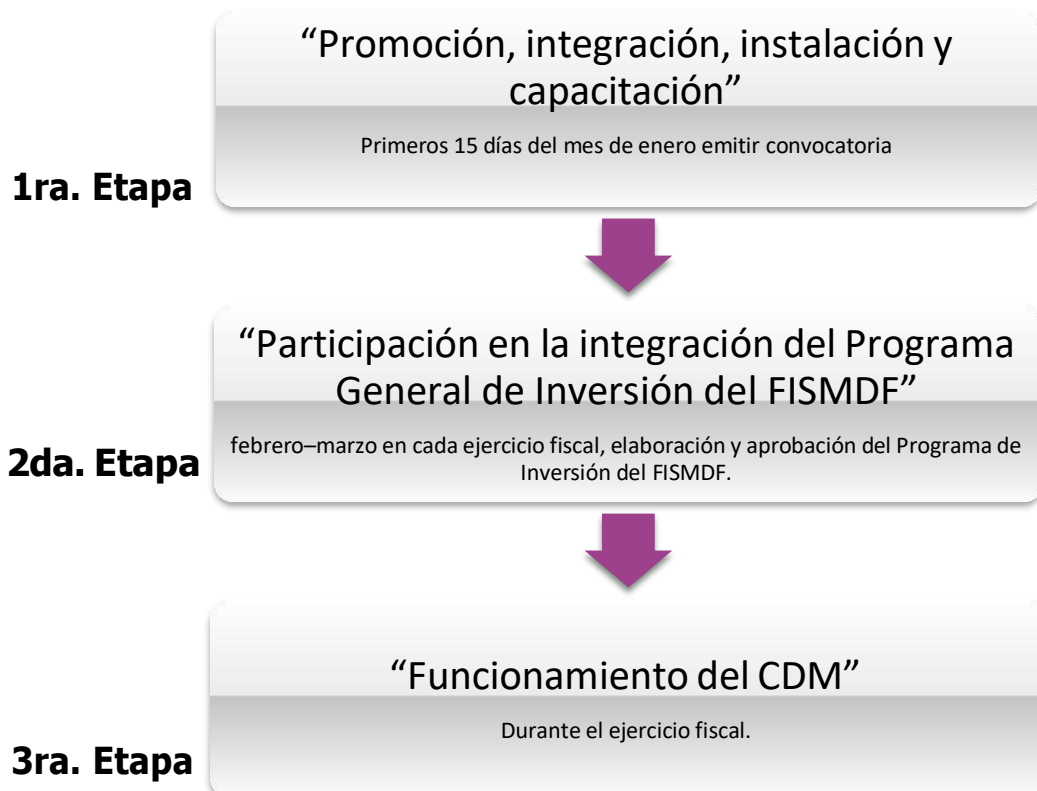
1ra. Etapa

“Promoción, integración, instalación y capacitación”

Primeros 15 días del mes de enero emitir convocatoria

2da. Etapa

“Participación en la integración del Programa General de Inversión del FISMDF”

febrero–marzo en cada ejercicio fiscal, elaboración y aprobación del Programa de Inversión del FISMDF.

3ra. Etapa

“Funcionamiento del CDM”

Durante el ejercicio fiscal.